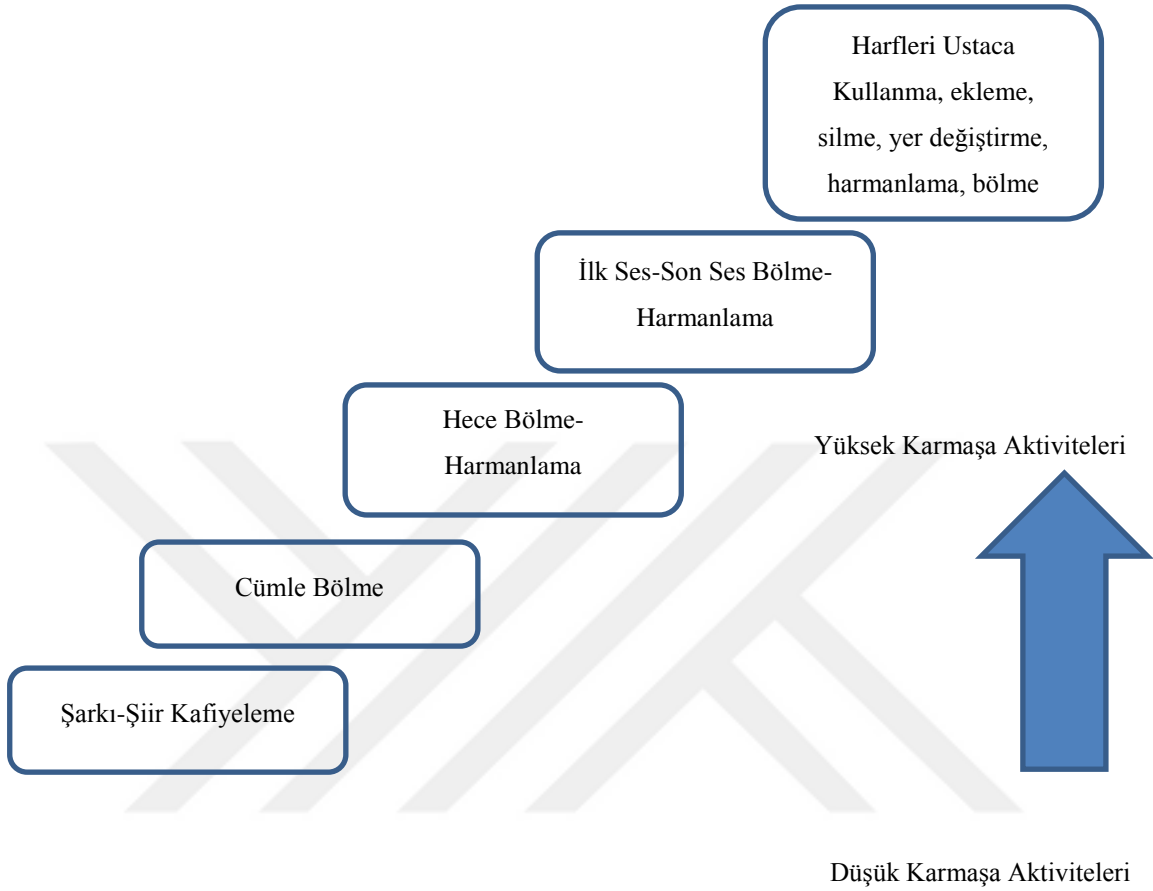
Harfleri Ustaca Kullanma, ekleme, silme, yer değiştirme, harmanlama, bölme

İlk Ses-Son Ses Bölme-Harmanlama

Hece Bölme-Harmanlama

Yüksek Karmaşa Aktiviteleri

Cümle Bölme

Şarkı-Şiir Kafiyeleme

Düşük Karmaşa Aktiviteleri